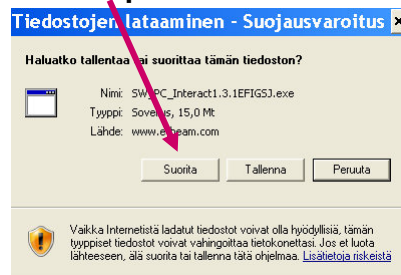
Tiedostojen lataaminen - Suojausvaroitus

Haluatko tallentaa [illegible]ai suorittaa tämän tiedoston?

Nimi: SW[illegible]PC_Interact1.3.1EFIGSJ.exe
Tyyppi: Sovellus, 15,0 Mt
Lähde: www.e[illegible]beam.com

Suorita Tallenna Peruuta

Vaikka Internetistä ladatut tiedostot voivat olla hyödyllisiä, tämän tyyppiset tiedostot voivat vahingoittaa tietokonettasi. Jos et luota lähteeseen, älä suorita tai tallenna tätä ohjelmaa. Lisätietoja riskeistä